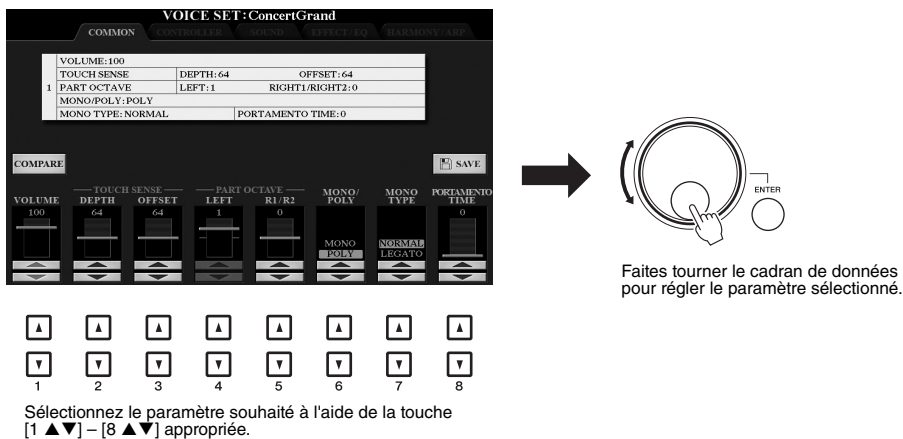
VOICE SET: ConcertGrand

COMMON | CONTROLLER | SOUND | EFFECT/EQ | HARMONY/ARP

| | | | |
|---|---|---|---|
| 1 | VOLUME: 100 | | |
| | TOUCH SENSE | DEPTH: 64 | OFFSET: 64 |
| | PART OCTAVE | LEFT: 1 | RIGHT1/RIGHT2: 0 |
| | MONO/POLY: POLY | | |
| | MONO TYPE: NORMAL | PORTAMENTO TIME: 0 | |

COMPARE

SAVE

VOLUME 100

TOUCH SENSE DEPTH 64 OFFSET 64

PART OCTAVE LEFT 1 R1/R2 0

MONO/POLY MONO POLY

MONO TYPE NORMAL LEGATO

PORTAMENTO TIME 0

1 2 3 4 5 6 7 8

Sélectionnez le paramètre souhaité à l'aide de la touche [1 ▲▼] – [8 ▲▼] appropriée.

ENTER

Faites tourner le cadran de données pour régler le paramètre sélectionné.